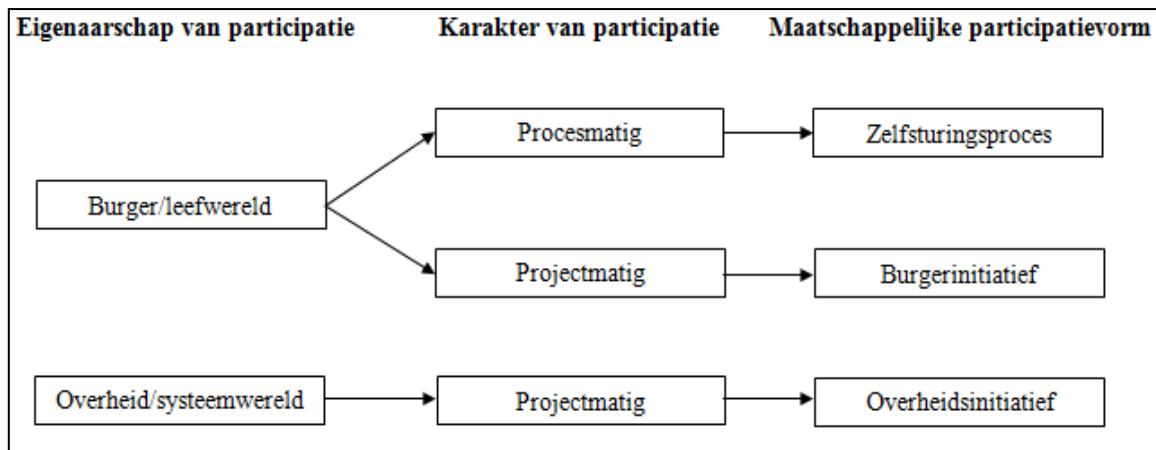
Eigenaarschap van participatie

Karakter van participatie

Maatschappelijke participatievorm

Burger/leefwereld

Procesmatig

Zelfsturingsproces

Projectmatig

Burgerinitiatief

Overheid/systeemwereld

Projectmatig

Overheidsinitiatief